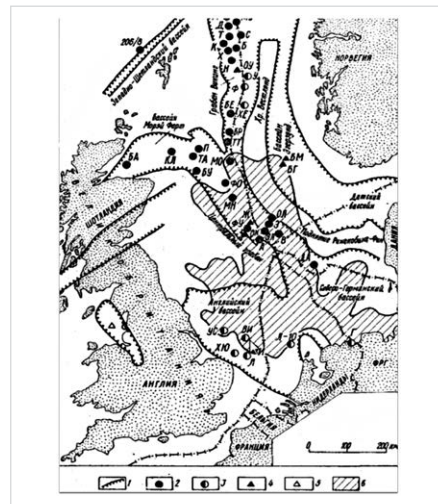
НОРВЕГИЯ
Западно-Шетландский бассейн
Бассейн Мурей Фирт
Грабен Викинг
Хр. Виксинский
Датский бассейн
ШОТЛАНДИЯ
Центральный грабен
Северо-Германский бассейн
Английский бассейн
АНГЛИЯ
НИДЕРЛАНДЫ
БЕЛЬГИЯ
ФРАНЦИЯ
ДАНИЯ
ВА
КА
ТА
МО
БУ
П
ВМ
БГ
ОК
ФО
ЭК
ВЕ
ХЮ
УС
ВИ
Л
ФГ
0
100
200 км
1
2
3
4
5
6